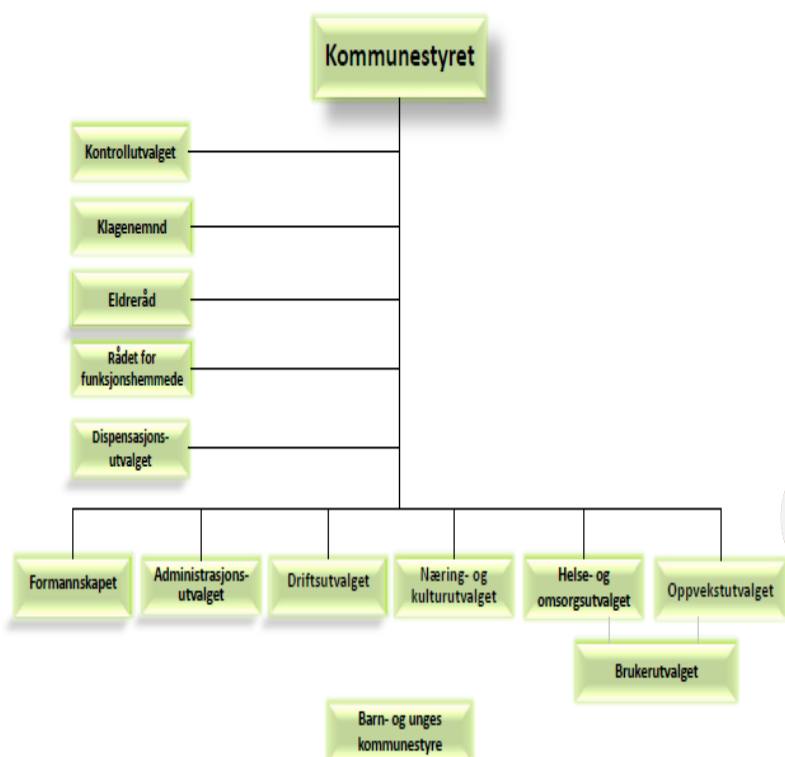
Kommunestyret

Kontrollutvalget

Klagenemnd

Eldreråd

Rådet for funksjonshemmede

Dispensasjons-utvalget

Formannskapet

Administrasjons-utvalget

Driftsutvalget

Næring- og kulturutvalget

Helse- og omsorgsutvalget

Oppvekstutvalget

Brukerutvalget

Barn- og unges kommunestyre